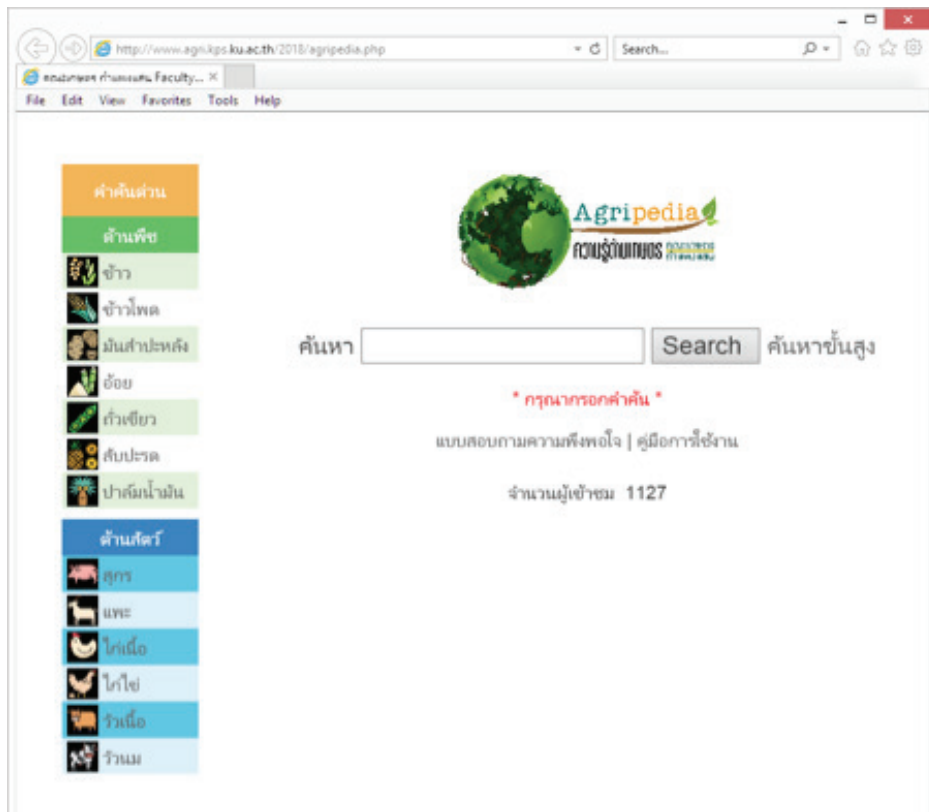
http://www.agri.kps.ku.ac.th/2018/agripedia.php
Search...
คณะเกษตร กำแพงแสน Faculty... ×
File Edit View Favorites Tools Help

คำค้นด่วน
ด้านพืช
ข้าว
ข้าวโพด
มันสำปะหลัง
อ้อย
ถั่วเขียว
สับปะรด
ปาล์มน้ำมัน
ด้านสัตว์
สุกร
แพะ
ไก่เนื้อ
ไก่ไข่
วัวเนื้อ
วัวนม

Agripedia
ความรู้ด้านเกษตร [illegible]

ค้นหา Search ค้นหาขั้นสูง

* กรุณากรอกคำค้น *

แบบสอบถามความพึงพอใจ | คู่มือการใช้งาน

จำนวนผู้เข้าชม 1127